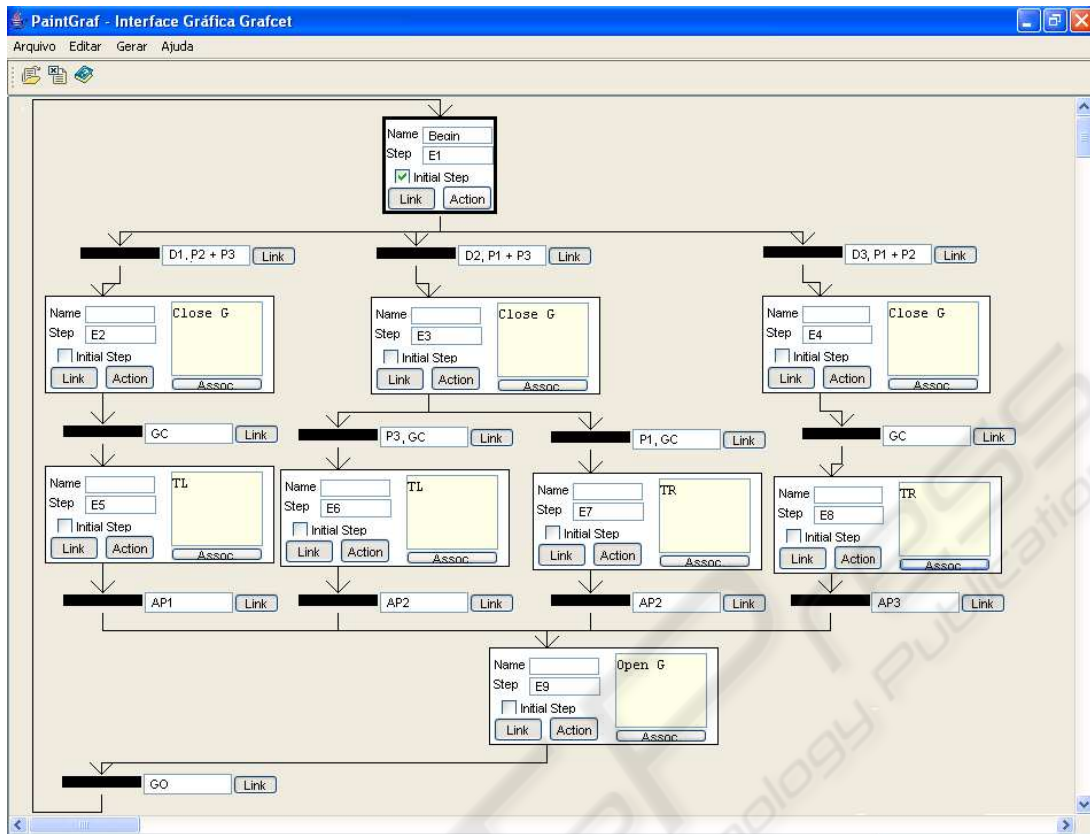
PaintGraf - Interface Gráfica Grafcet

Arquivo Editar Gerar Ajuda

Name Begin
Step E1
Initial Step
Link Action

D1, P2 + P3 Link
D2, P1 + P3 Link
D3, P1 + P2 Link

Name
Step E2
Initial Step
Link Action
Close G
Assoc

Name
Step E3
Initial Step
Link Action
Close G
Assoc

Name
Step E4
Initial Step
Link Action
Close G
Assoc

GC Link
P3, GC Link
P1, GC Link
GC Link

Name
Step E5
Initial Step
Link Action
TL
Assoc

Name
Step E6
Initial Step
Link Action
TL
Assoc

Name
Step E7
Initial Step
Link Action
TR
Assoc

Name
Step E8
Initial Step
Link Action
TR
Assoc

AP1 Link
AP2 Link
AP2 Link
AP3 Link

Name
Step E9
Initial Step
Link Action
Open G
Assoc

GO Link